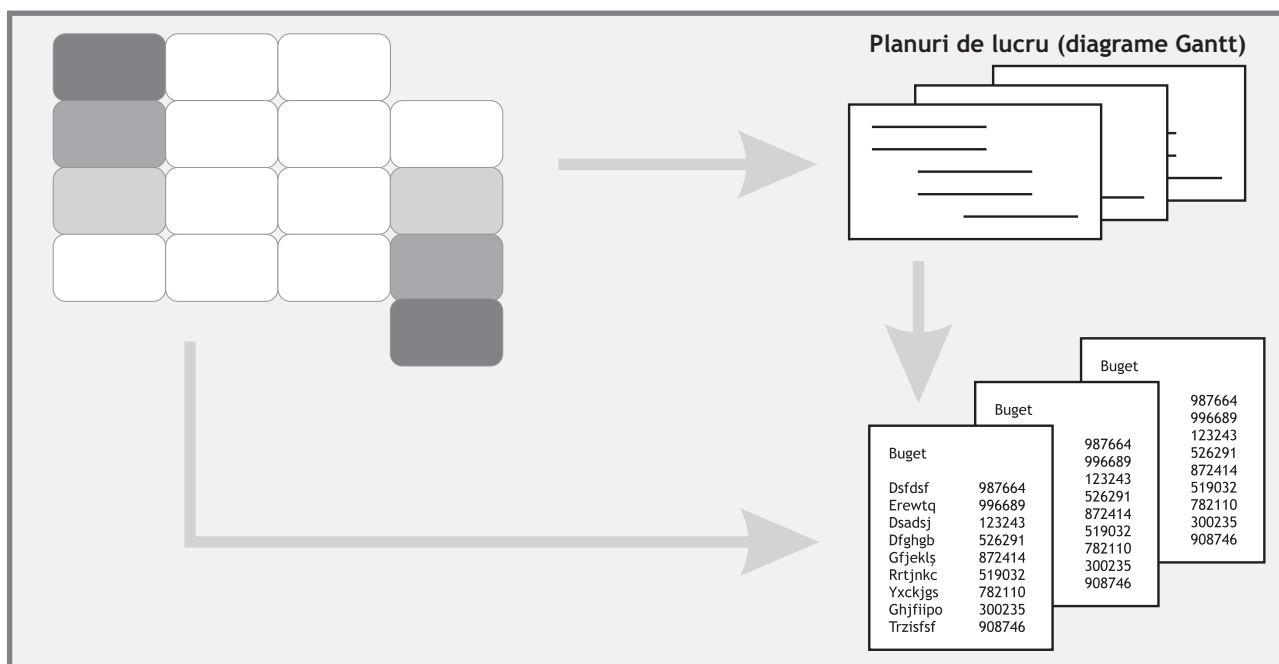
Planuri de lucru (diagrame Gantt)

Buget

987664
996689
123243
526291
872414
519032
782110
300235
908746

Buget

987664
996689
123243
526291
872414
519032
782110
300235
908746

Buget

| | |
|---|---|
| Dsfdsf | 987664 |
| Erewtq | 996689 |
| Dsadsj | 123243 |
| Dfghgb | 526291 |
| Gfjeklş | 872414 |
| Rrtjnkc | 519032 |
| Yxckjgs | 782110 |
| Ghjfiipo | 300235 |
| Trzisfsf | 908746 |